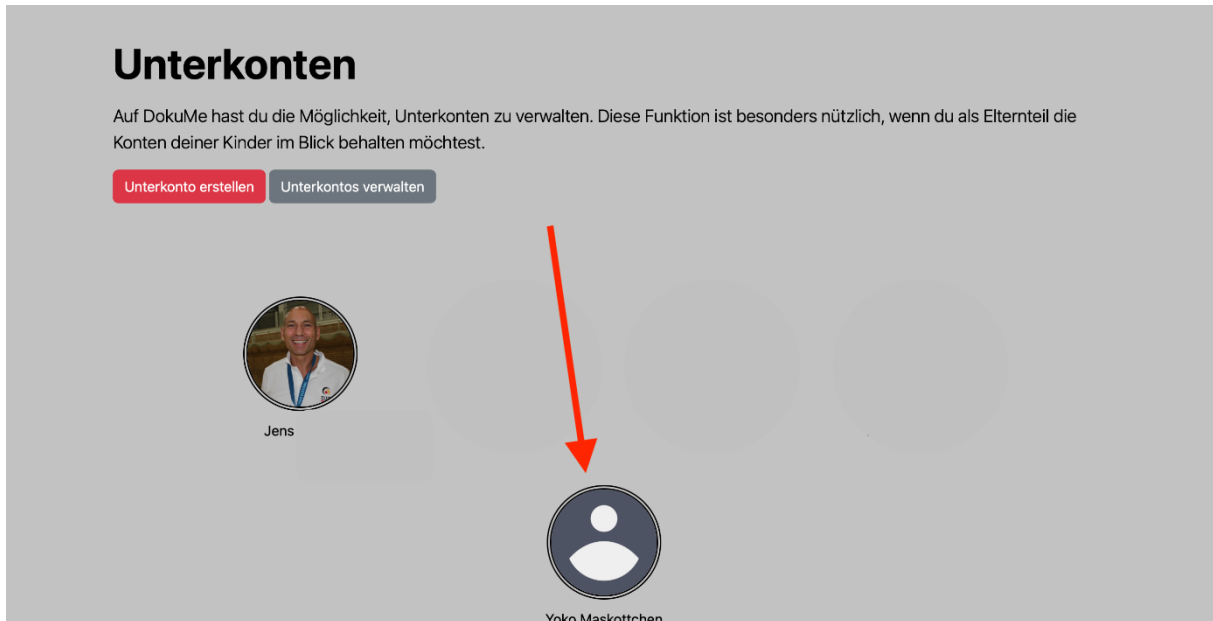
Unterkonten

Auf DokuMe hast du die Möglichkeit, Unterkonten zu verwalten. Diese Funktion ist besonders nützlich, wenn du als Elternteil die Konten deiner Kinder im Blick behalten möchtest.

Unterkonto erstellen
Unterkontos verwalten

Jens

Yoko Maskottchen